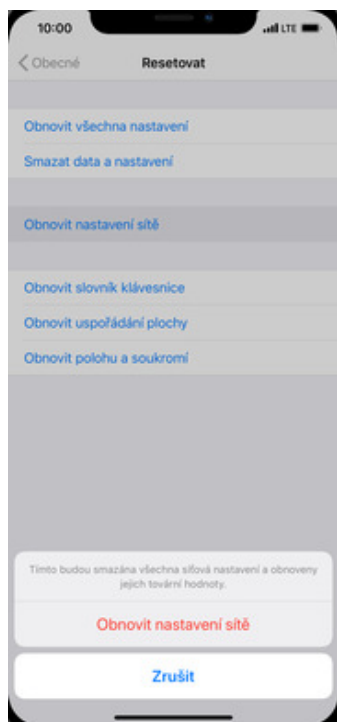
10:00
LTE

Obecné
Resetovat

Obnovit všechna nastavení
Smazat data a nastavení

Obnovit nastavení sítě

Obnovit slovník klávesnice
Obnovit uspořádání plochy
Obnovit polohu a soukromí

Tímto budou smazána všechna síťová nastavení a obnoveny jejich tovární hodnoty.

Obnovit nastavení sítě

Zrušit